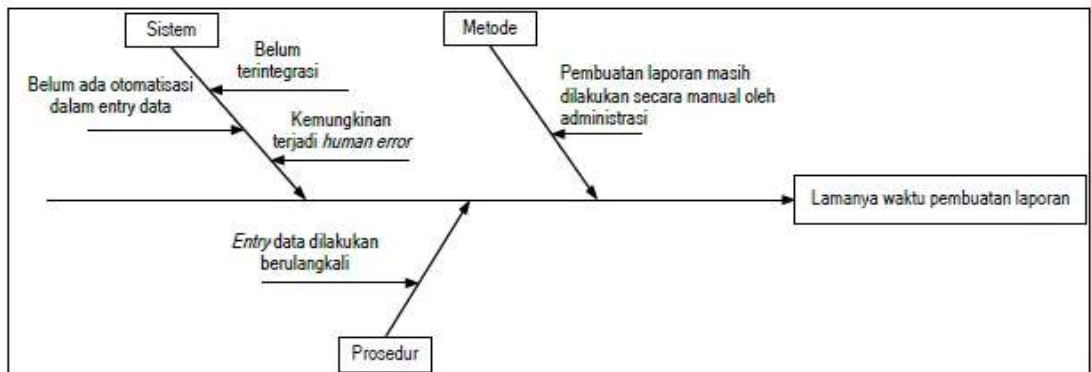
Sistem

Belum terintegrasi

Belum ada otomatisasi dalam entry data

Kemungkinan terjadi *human error*

Metode

Pembuatan laporan masih dilakukan secara manual oleh administrasi

Lamanya waktu pembuatan laporan

*Entry* data dilakukan berulangkali

Prosedur